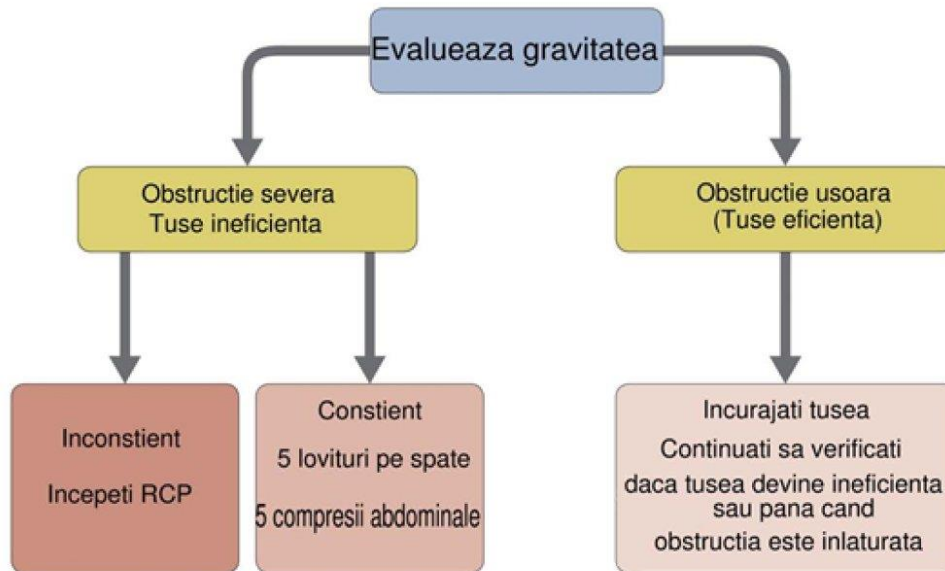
Evalueaza gravitatea

Obstructie severa
Tuse ineficienta

Obstructie usoara
(Tuse eficienta)

Inconstient
Incepeti RCP

Constient
5 lovituri pe spate
5 compresii abdominale

Incurajati tusea
Continuati sa verificati
daca tusea devine ineficienta
sau pana cand
obstructia este inlaturata